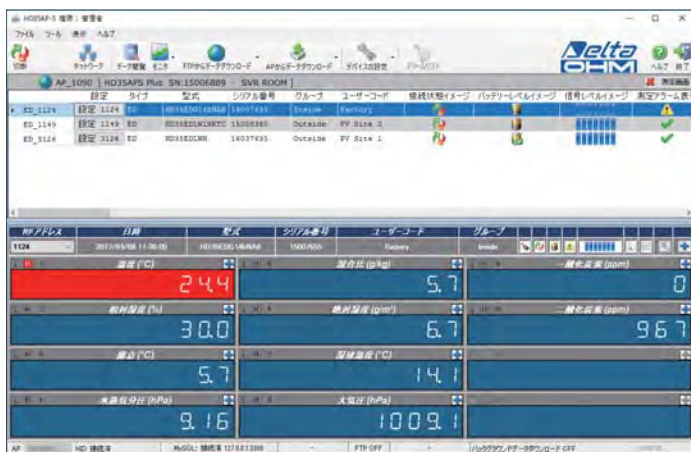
HD35AP-S 権限：管理者

ファイル ツール 表示 ヘルプ

切断 ネットワーク データ閲覧 モニタ FTPからデータダウンロード APからデータダウンロード デバイスの設定 グループ設定

Delta OHM

ヘルプ 終了

AP_1090 | HD35APS Plus SN:15006889 - SVR ROOM |

| | 設定 | タイプ | 型式 | シリアル番号 | グループ | ユーザーコード | 接続状態イメージ | バッテリーレベルイメージ | 信号レベルイメージ | 測定アラーム表示 |
|---|---|---|---|---|---|---|---|---|---|---|
| ED_1124 | 設定 1124 | ED | HD35ED1ENAB | 15007655 | Inside | Factory | | | | |
| ED_1149 | 設定 1149 | ED | HD35EDW1NBTC | 15008585 | Outside | PV Site 2 | | | | |
| ED_3126 | 設定 3126 | ED | HD35EDLNB | 14037431 | Outside | PV Site 1 | | | | |

| RFアドレス | 日時 | 型式 | シリアル番号 | ユーザーコード | グループ |
|---|---|---|---|---|---|
| 1124 | 2017/03/08 11:06:00 | HD35ED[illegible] | 15007655 | Factory | Inside |

温度 (°C) 24.4

混合比 (g/kg) 5.7

一酸化炭素 (ppm) 0

相対湿度 (%) 30.0

絶対湿度 (g/m³) 6.7

二酸化炭素 (ppm) 967

露点 (°C) 5.7

湿球温度 (°C) 14.1

水蒸気分圧 (hPa) 9.16

大気圧 (hPa) 1009.1

AP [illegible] HD 接続済 MySQL: 接続済 127.0.0.1:3306 FTP OFF バックグラウンドデータダウンロード OFF